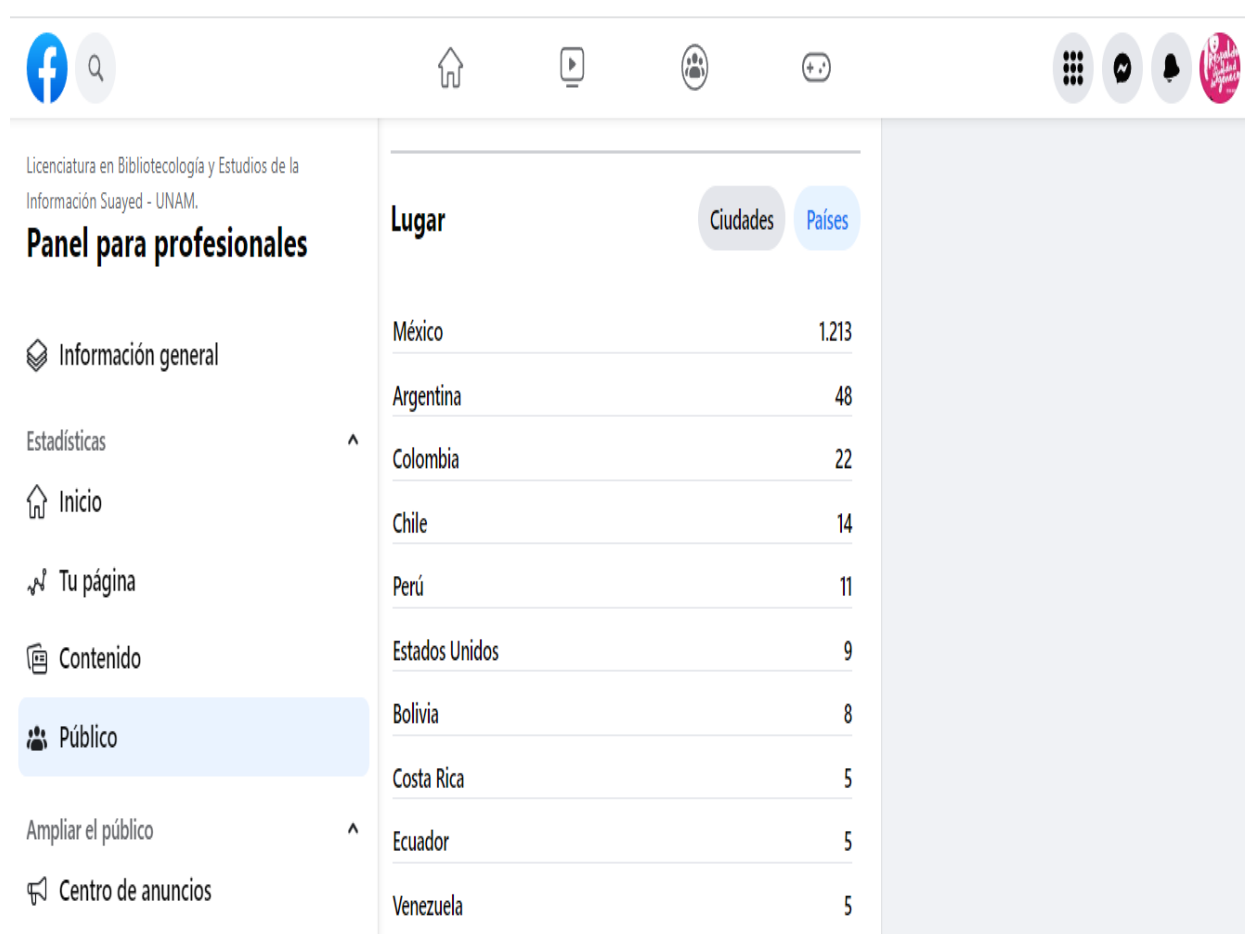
Licenciatura en Bibliotecología y Estudios de la Información Suayed - UNAM.

Panel para profesionales

Información general

Estadísticas

Inicio

Tu página

Contenido

Público

Ampliar el público

Centro de anuncios

Lugar

Ciudades

Países

| | |
|---|---|
| México | 1.213 |
| Argentina | 48 |
| Colombia | 22 |
| Chile | 14 |
| Perú | 11 |
| Estados Unidos | 9 |
| Bolivia | 8 |
| Costa Rica | 5 |
| Ecuador | 5 |
| Venezuela | 5 |